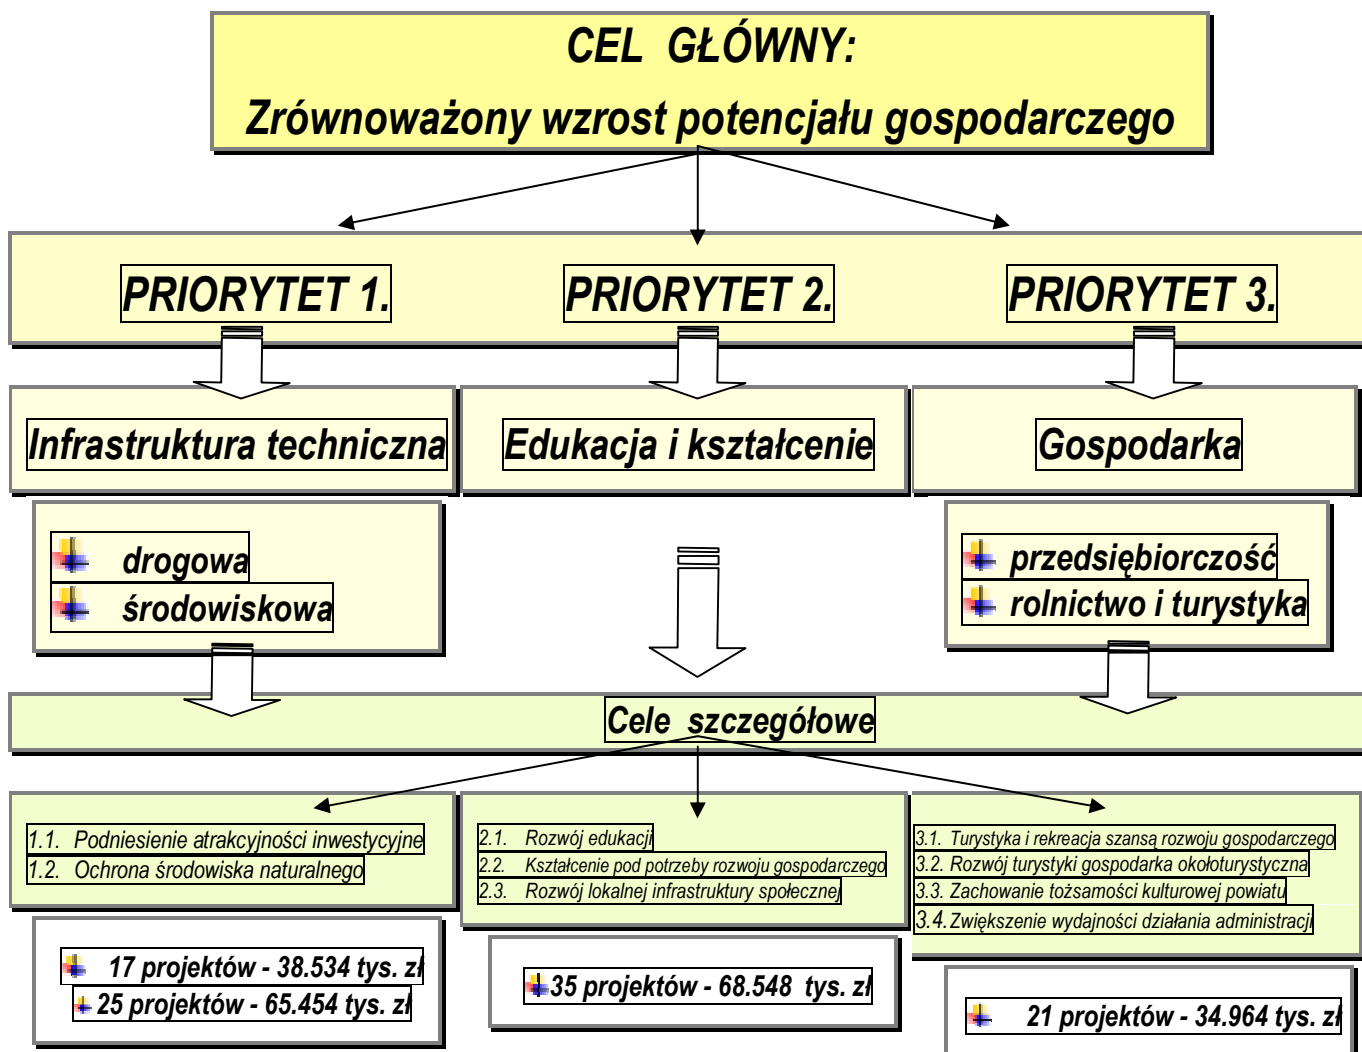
CEL GŁÓWNY:

Zrównoważony wzrost potencjału gospodarczego

PRIORYTET 1.

PRIORYTET 2.

PRIORYTET 3.

Infrastruktura techniczna

Edukacja i kształcenie

Gospodarka

drogowa
środowiskowa

przedsiębiorczość
rolnictwo i turystyka

Cele szczegółowe

1.1. Podniesienie atrakcyjności inwestycyjne
1.2. Ochrona środowiska naturalnego

2.1. Rozwój edukacji
2.2. Kształcenie pod potrzeby rozwoju gospodarczego
2.3. Rozwój lokalnej infrastruktury społecznej

3.1. Turystyka i rekreacja szansą rozwoju gospodarczego
3.2. Rozwój turystyki gospodarka okołoturystyczna
3.3. Zachowanie tożsamości kulturowej powiatu
3.4. Zwiększenie wydajności działania administracji

17 projektów - 38.534 tys. zł
25 projektów - 65.454 tys. zł

35 projektów - 68.548 tys. zł

21 projektów - 34.964 tys. zł